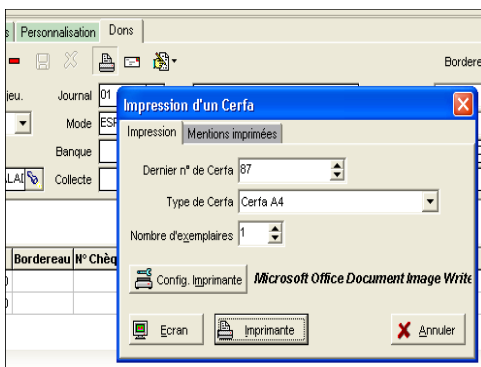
s Personnalisation Dons

Bordere

ieu.

Journal 01

Mode ESP

Banque

LAI

Collecte

Bordereau N° Chèq

Impression d'un Cerfa

Impression Mentions imprimées

Dernier n° de Cerfa 87

Type de Cerfa Cerfa A4

Nombre d'exemplaires 1

Config. Imprimante

Microsoft Office Document Image Write

Ecran

Imprimante

Annuler